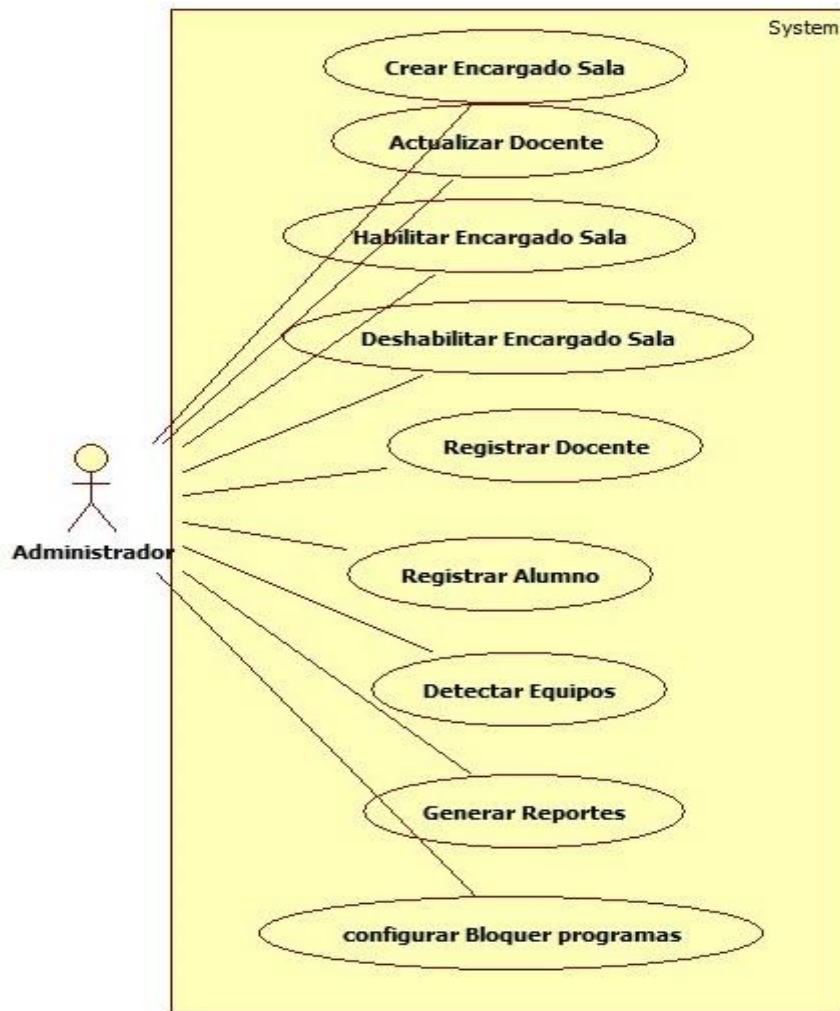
System

Crear Encargado Sala

Actualizar Docente

Habilitar Encargado Sala

Deshabilitar Encargado Sala

Registrar Docente

Administrador

Registrar Alumno

Detectar Equipos

Generar Reportes

configurar Bloquer programas